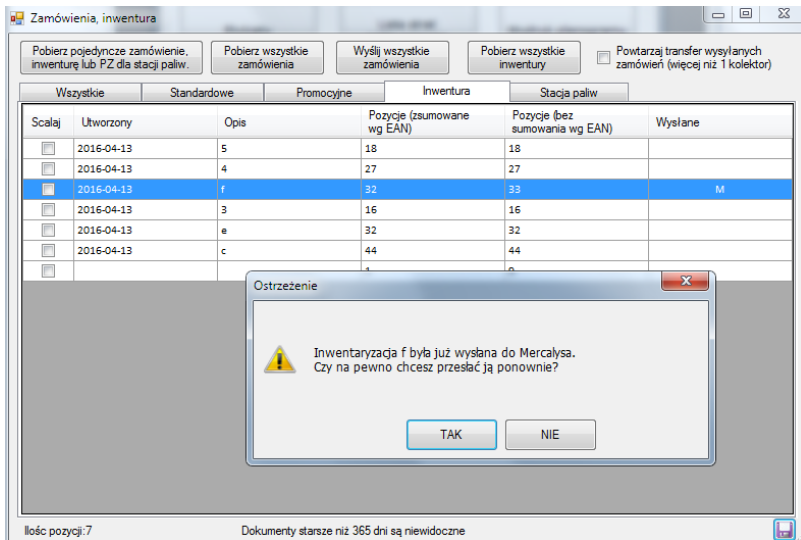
Zamówienia, inwentura

Pobierz pojedyncze zamówienie, inwenturę lub PZ dla stacji paliw.

Pobierz wszystkie zamówienia

Wyślij wszystkie zamówienia

Pobierz wszystkie inwentury

Powtarzaj transfer wysyłanych zamówień (więcej niż 1 kolektor)

Wszystkie | Standardowe | Promocyjne | Inwentura | Stacja paliw

| Scalaj | Utworzony | Opis | Pozycje (zsumowane wg EAN) | Pozycje (bez sumowania wg EAN) | Wysłane |
|---|---|---|---|---|---|
| | 2016-04-13 | 5 | 18 | 18 | |
| | 2016-04-13 | 4 | 27 | 27 | |
| | 2016-04-13 | f | 32 | 33 | M |
| | 2016-04-13 | 3 | 16 | 16 | |
| | 2016-04-13 | e | 32 | 32 | |
| | 2016-04-13 | c | 44 | 44 | |
| | | | 1 | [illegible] | |

Ostrzeżenie

Inwentaryzacja f była już wysłana do Mercalysa.
Czy na pewno chcesz przesłać ją ponownie?

TAK

NIE

Ilość pozycji:7

Dokumenty starsze niż 365 dni są niewidoczne